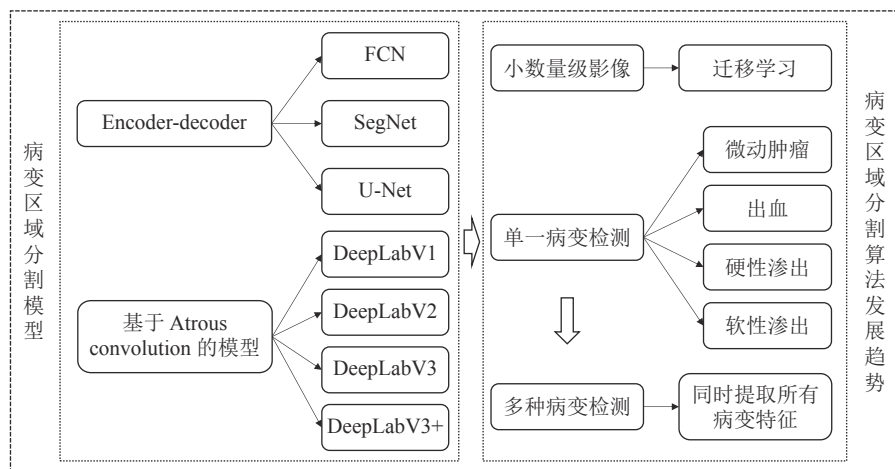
病变区域分割模型

Encoder-decoder

FCN

SegNet

U-Net

基于 Atrous convolution 的模型

DeepLabV1

DeepLabV2

DeepLabV3

DeepLabV3+

小数量级影像

迁移学习

单一病变检测

微动肿瘤

出血

硬性渗出

软性渗出

多种病变检测

同时提取所有病变特征

病变区域分割算法发展趋势